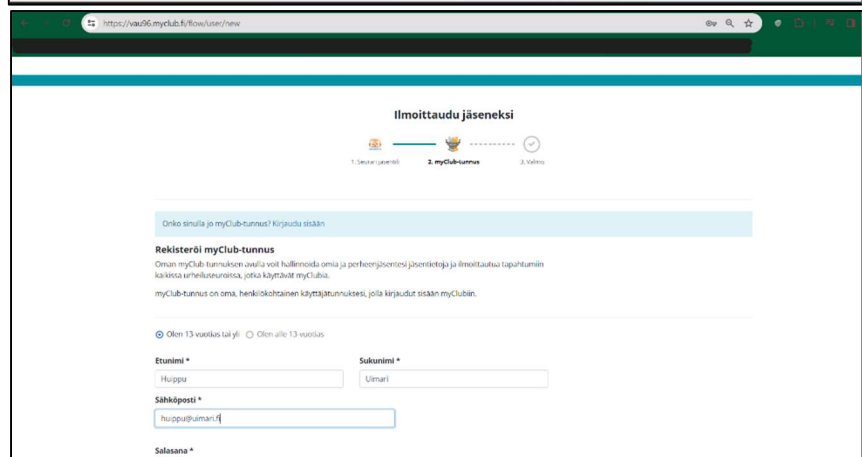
https://vau96.myclub.fi/flow/user/new

Ilmoittaudu jäseneksi

1. Seuran jäsenlaji 2. myClub-tunnus 3. Valmis

Onko sinulla jo myClub-tunnus? Kirjaudu sisään

Rekisteröi myClub-tunnus

Oman myClub-tunnuksen avulla voit hallinnoida omia ja perheenjäsentesi jäsentietoja ja ilmoittautua tapahtumiin kaikissa urheiluseuroissa, jotka käyttävät myClubia.

myClub-tunnus on oma, henkilökohtainen käyttäjätunnuksesi, jolla kirjaudut sisään myClubiin.

Olen 13-vuotias tai yli Olen alle 13-vuotias

Etunimi *
Huippu

Sukunimi *
Uimari

Sähköposti *
huippu@uimari.fi

Salasana *